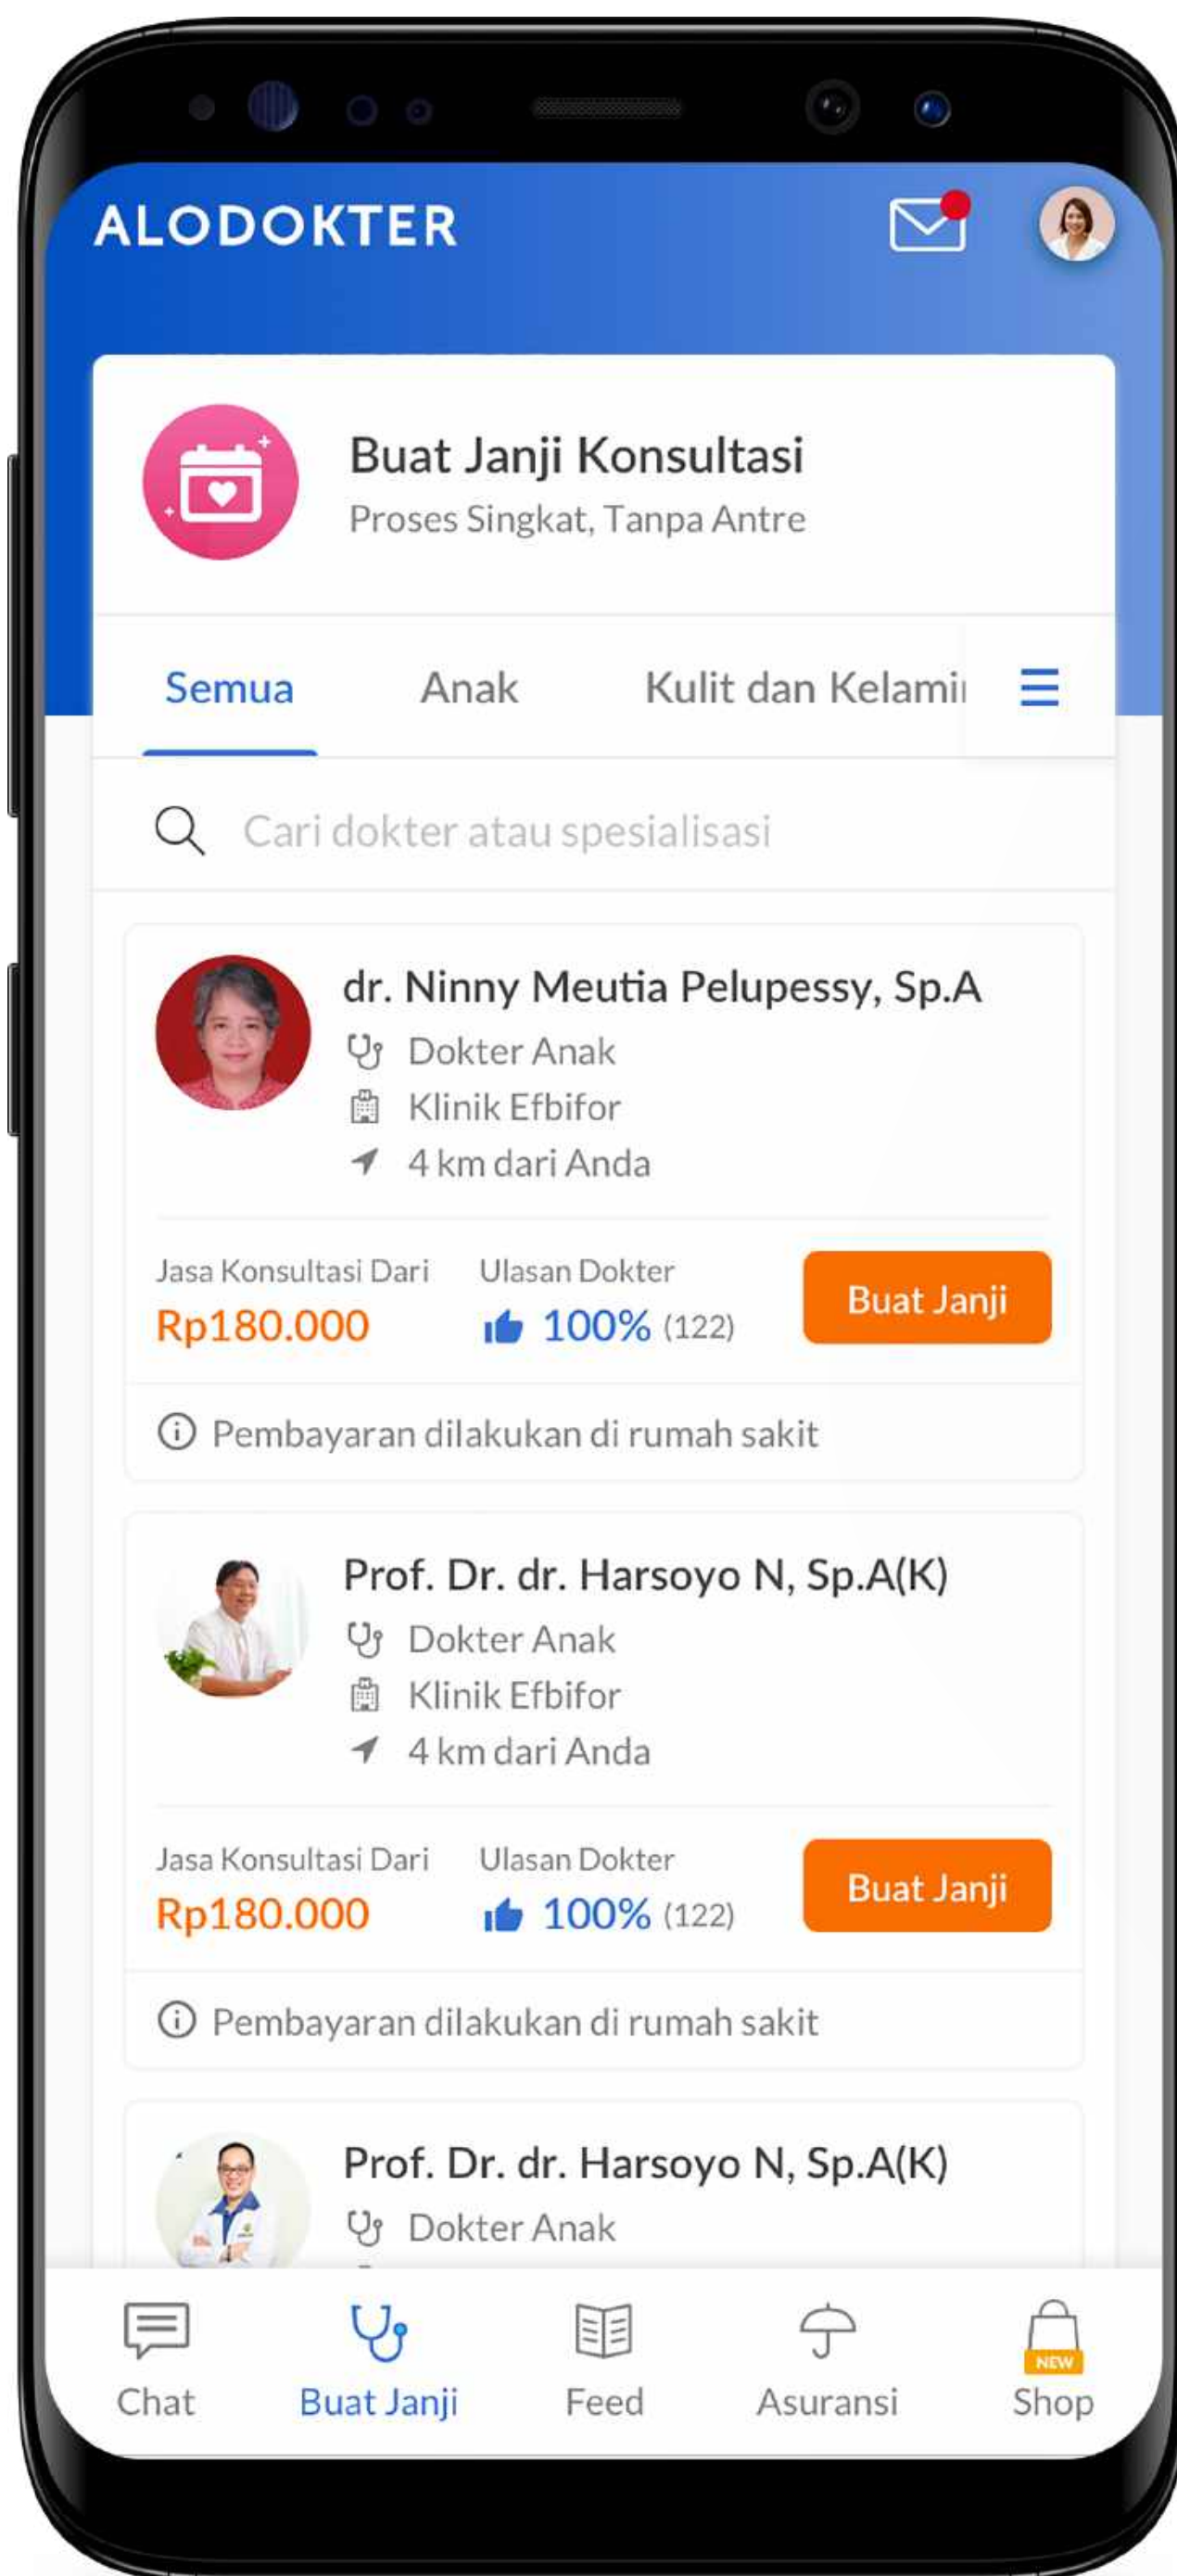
ALODOKTER

Buat Janji Konsultasi
Proses Singkat, Tanpa Antre

Semua
Anak
Kulit dan Kelami

Cari dokter atau spesialisasi

dr. Ninny Meutia Pelupessy, Sp.A
Dokter Anak
Klinik Efbifor
4 km dari Anda

Jasa Konsultasi Dari
Rp180.000
Ulasan Dokter
100% (122)
Buat Janji

Pembayaran dilakukan di rumah sakit

Prof. Dr. dr. Harsoyo N, Sp.A(K)
Dokter Anak
Klinik Efbifor
4 km dari Anda

Jasa Konsultasi Dari
Rp180.000
Ulasan Dokter
100% (122)
Buat Janji

Pembayaran dilakukan di rumah sakit

Prof. Dr. dr. Harsoyo N, Sp.A(K)
Dokter Anak

Chat
Buat Janji
Feed
Asuransi
NEW
Shop